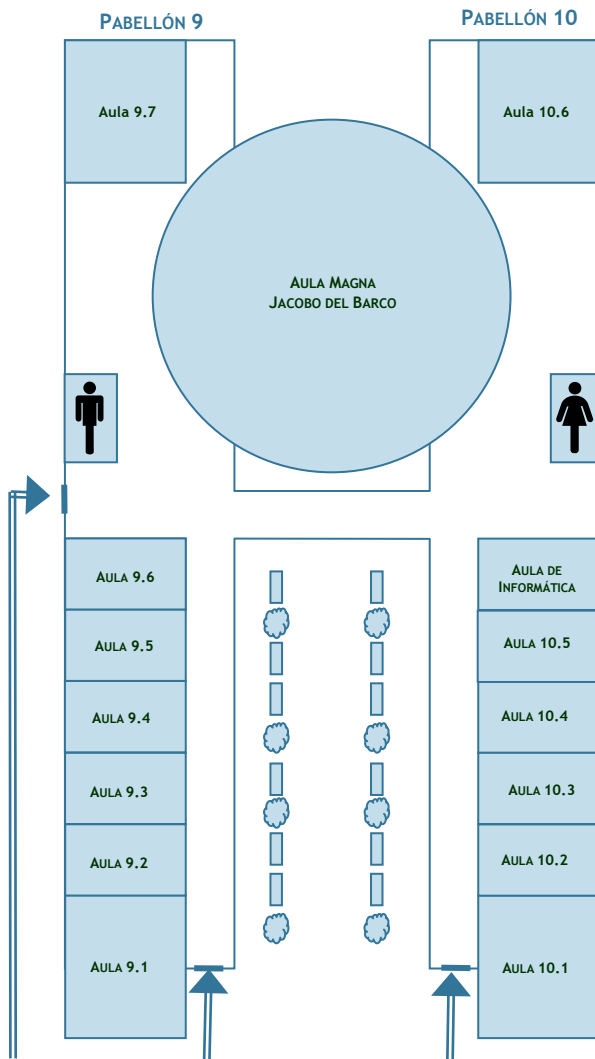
PABELLÓN 9

PABELLÓN 10

Aula 9.7

Aula 10.6

AULA MAGNA
JACOBO DEL BARCO

AULA 9.6

AULA 9.5

AULA 9.4

AULA 9.3

AULA 9.2

AULA 9.1

AULA DE
INFORMÁTICA

AULA 10.5

AULA 10.4

AULA 10.3

AULA 10.2

AULA 10.1